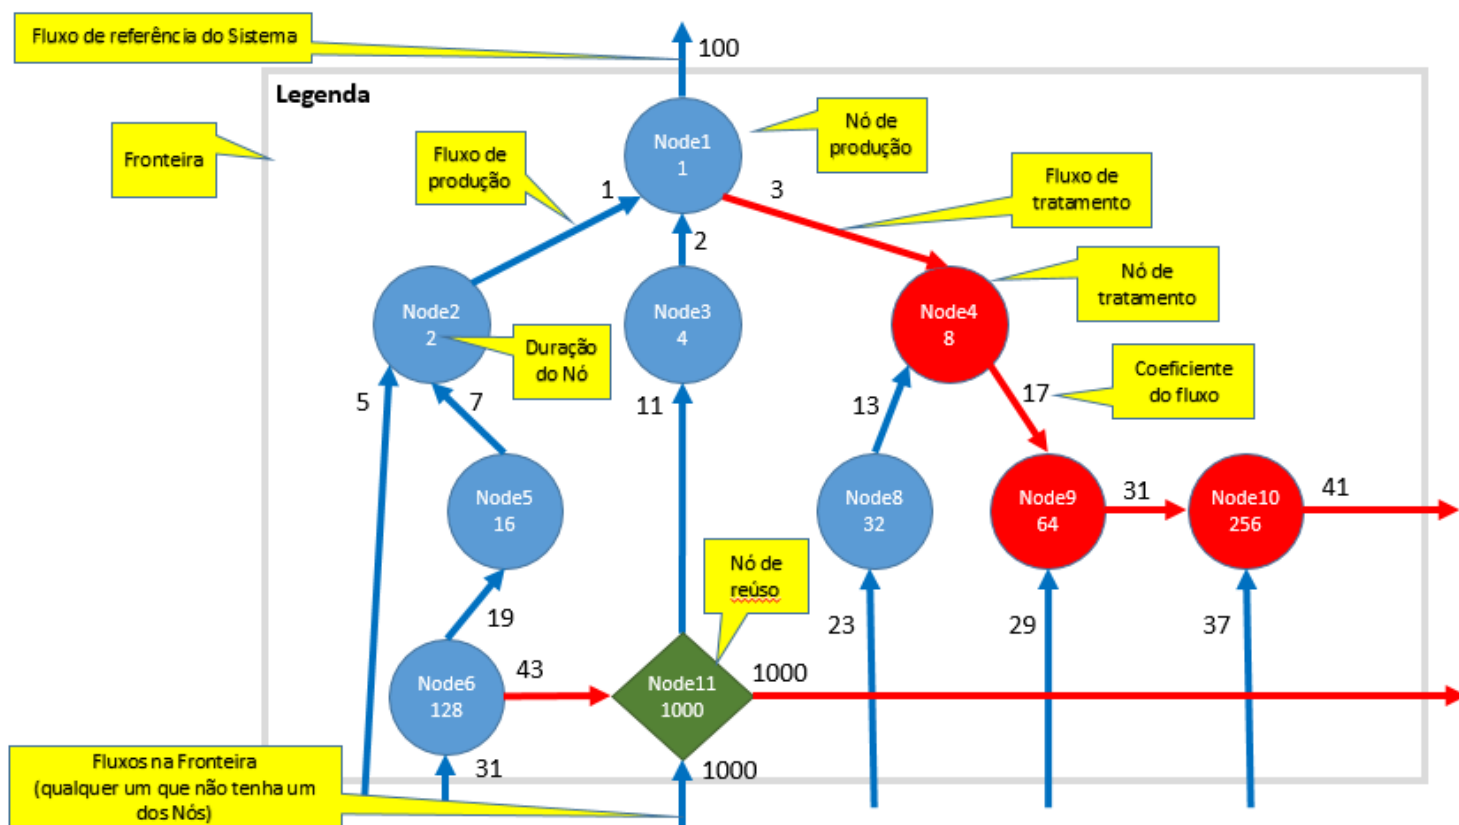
Fluxo de referência do Sistema

100

Legenda

Fronteira

Node1
1

Nó de produção

Fluxo de produção

1

3

Fluxo de tratamento

2

Node2
2

Node3
4

Node4
8

Nó de tratamento

Duração do Nó

Coeficiente do fluxo

5

7

11

13

17

Node5
16

Node8
32

Node9
64

31

Node10
256

41

Nó de reúso

19

23

29

37

Node6
128

43

Node11
1000

1000

Fluxos na Fronteira (qualquer um que não tenha um dos Nós)

31

1000